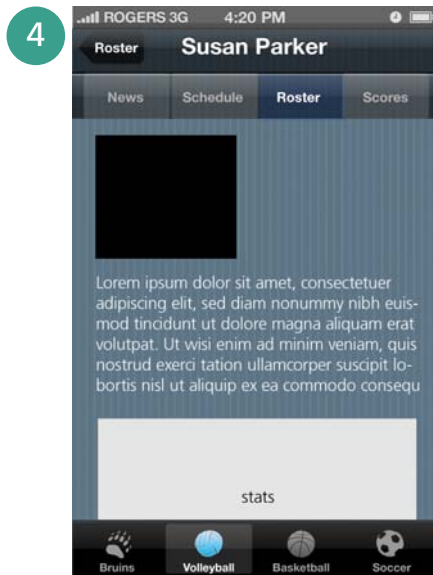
4

ROGERS 3G 4:20 PM

Roster

Susan Parker

News Schedule Roster Scores

Lorem ipsum dolor sit amet, consectetuer adipiscing elit, sed diam nonummy nibh euismod tincidunt ut dolore magna aliquam erat volutpat. Ut wisi enim ad minim veniam, quis nostrud exerci tation ullamcorper suscipit lobortis nisl ut aliquip ex ea commodo consequ

stats

Bruins Volleyball Basketball Soccer